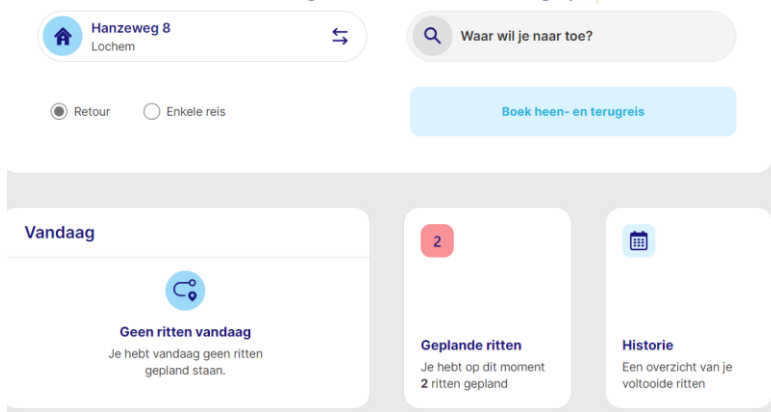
Hanzeweg 8
Lochem

Waar wil je naar toe?

Retour
Enkele reis

Boek heen- en terugreis

Vandaag

Geen ritten vandaag
Je hebt vandaag geen ritten gepland staan.

2

Geplande ritten
Je hebt op dit moment **2** ritten gepland

Historie
Een overzicht van je voltooide ritten